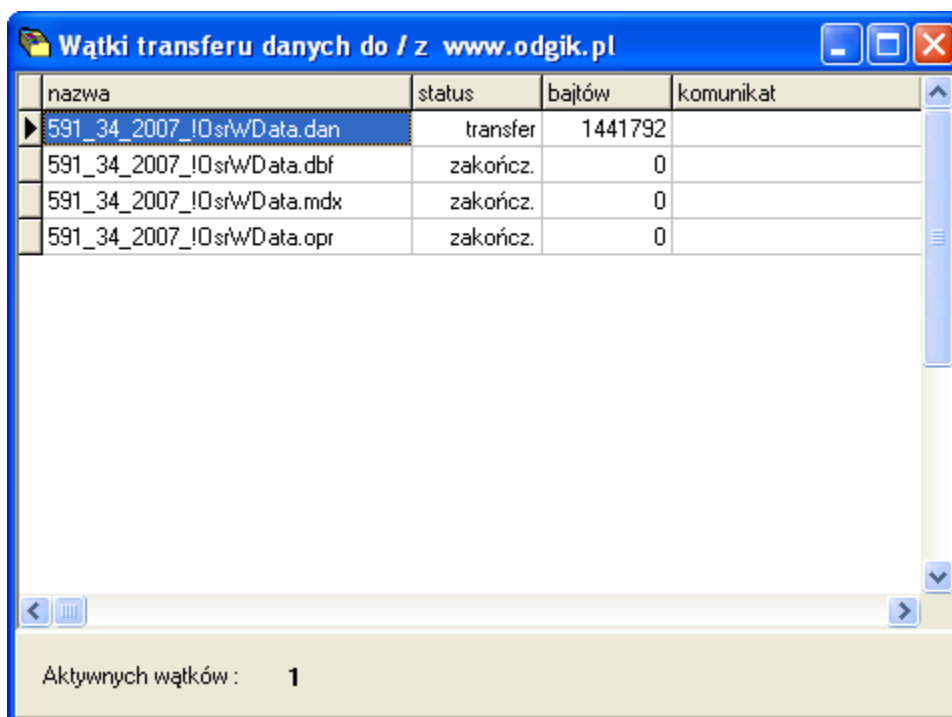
Wątki transferu danych do / z www.odgik.pl

| nazwa | status | bajtów | komunikat |
|---|---|---|---|
| 591_34_2007_!OsrWData.dan | transfer | 1441792 | |
| 591_34_2007_!OsrWData.dbf | zakończ. | 0 | |
| 591_34_2007_!OsrWData.mdx | zakończ. | 0 | |
| 591_34_2007_!OsrWData.opr | zakończ. | 0 | |

Aktywnych wątków : 1